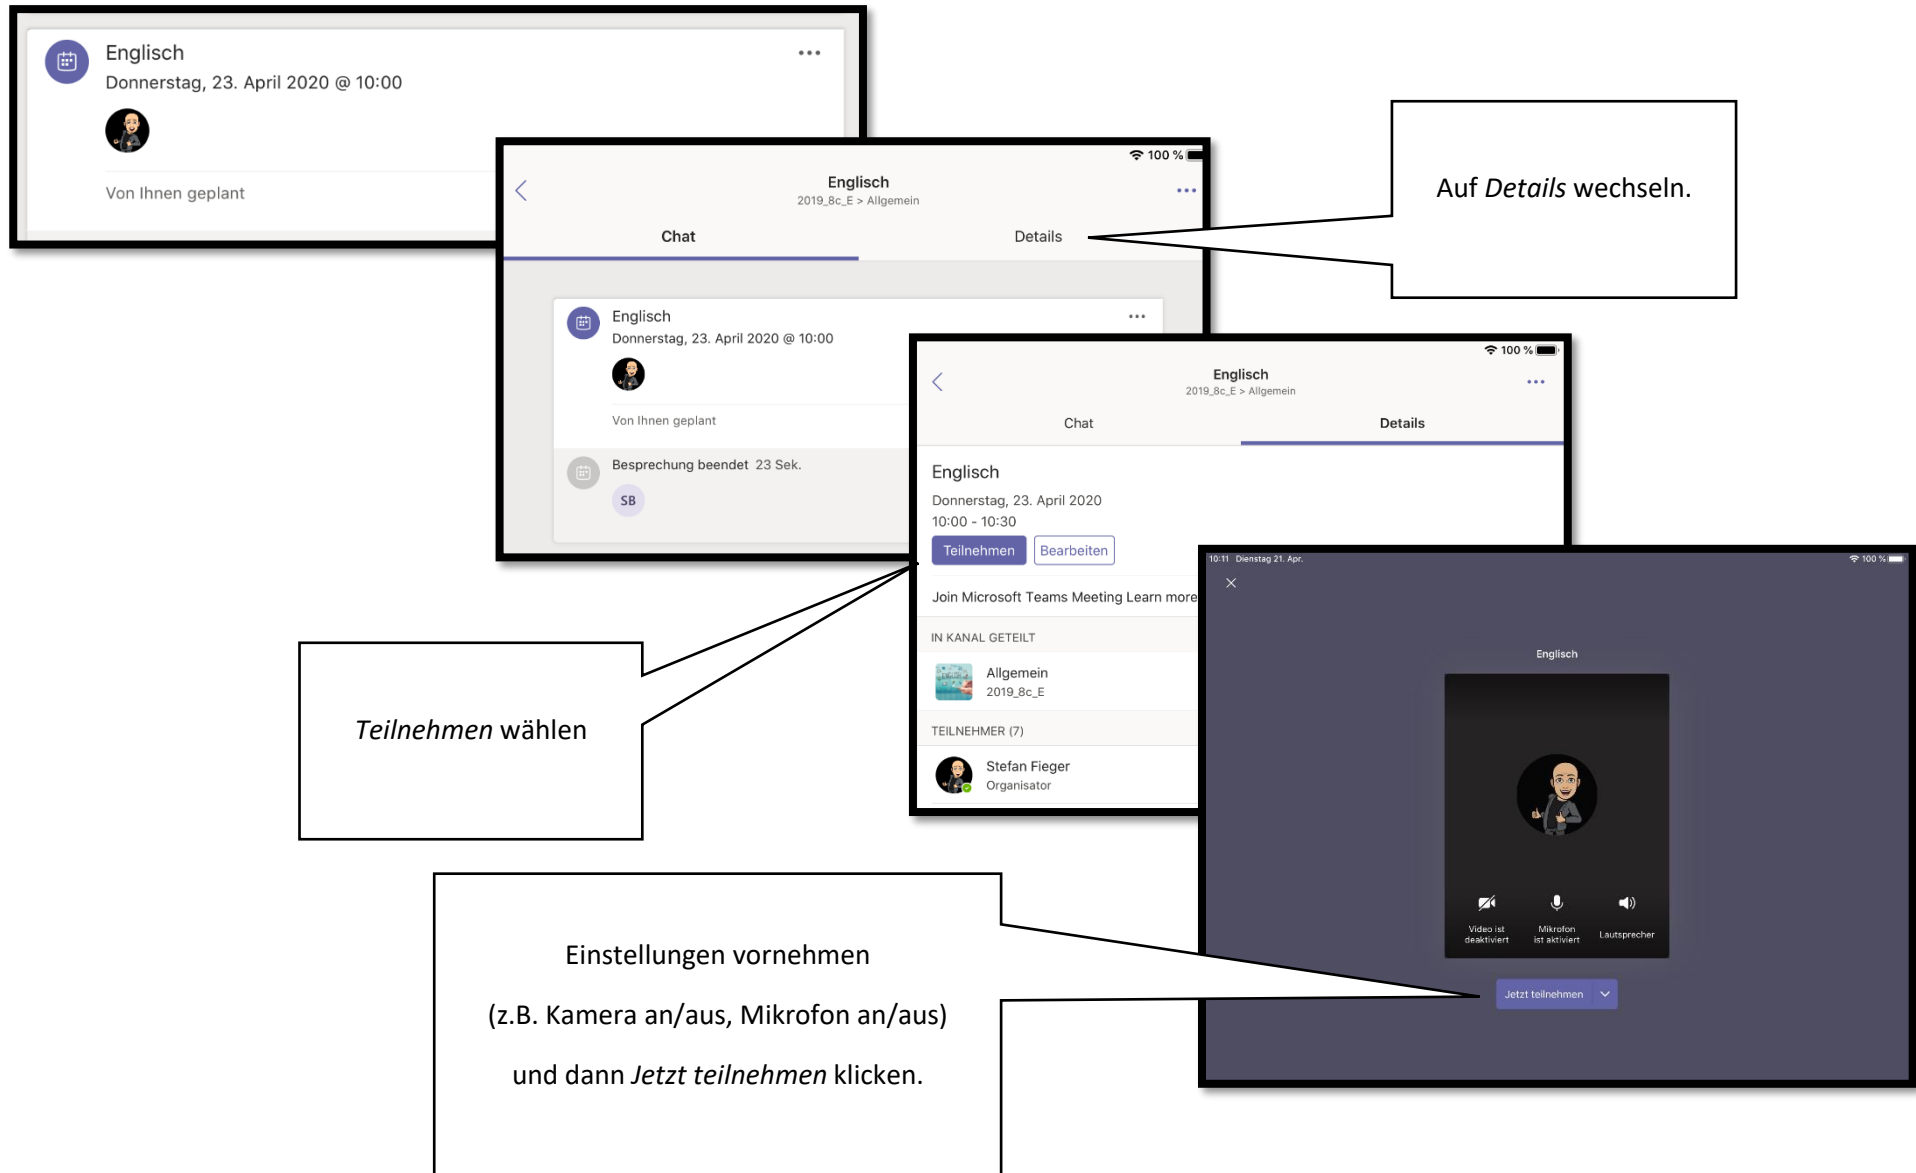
Englisch
Donnerstag, 23. April 2020 @ 10:00

Von Ihnen geplant

100 %

Englisch
2019_8c_E > Allgemein

Chat

Details

Englisch
Donnerstag, 23. April 2020 @ 10:00

Von Ihnen geplant

Besprechung beendet 23 Sek.

SB

Auf *Details* wechseln.

100 %

Englisch
2019_8c_E > Allgemein

Chat

Details

Englisch
Donnerstag, 23. April 2020
10:00 - 10:30

Teilnehmen Bearbeiten

Join Microsoft Teams Meeting Learn more

IN KANAL GETEILT

Allgemein
2019_8c_E

TEILNEHMER (7)

Stefan Fieger
Organisator

*Teilnehmen* wählen

10:11 Dienstag 21. Apr.

100 %

Englisch

Video ist deaktiviert

Mikrofon ist aktiviert

Lautsprecher

Jetzt teilnehmen

Einstellungen vornehmen

(z.B. Kamera an/aus, Mikrofon an/aus)

und dann *Jetzt teilnehmen* klicken.